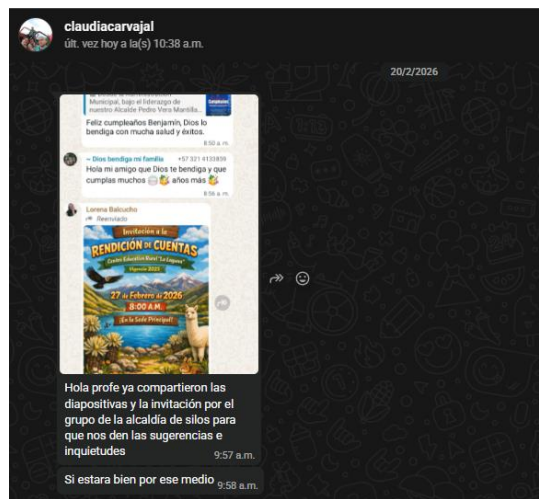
claudiacarvajal
últ. vez hoy a la(s) 10:38 a.m.

20/2/2026

Municipal, bajo el liderazgo de nuestro Alcalde Pedro Vera Mantilla.

Feliz cumpleaños Benjamín, Dios lo bendiga con mucha salud y éxitos.
8:50 a.m.

~ Dios bendiga mi familia +57 321 4133859
Hola mi amigo que Dios te bendiga y que cumplas muchos años más
8:56 a.m.

Lorena Balcucho
Reenviado

Invitación a la
RENDICIÓN DE CUENTAS
Centro Educativo Rural "La Laguna"
Vigencia 2025
27 de Febrero de 2026
8:00 A.M.
¡En la Sede Principal!

Hola profe ya compartieron las diapositivas y la invitación por el grupo de la alcaldía de silos para que nos den las sugerencias e inquietudes 9:57 a.m.

Si estara bien por ese medio 9:58 a.m.